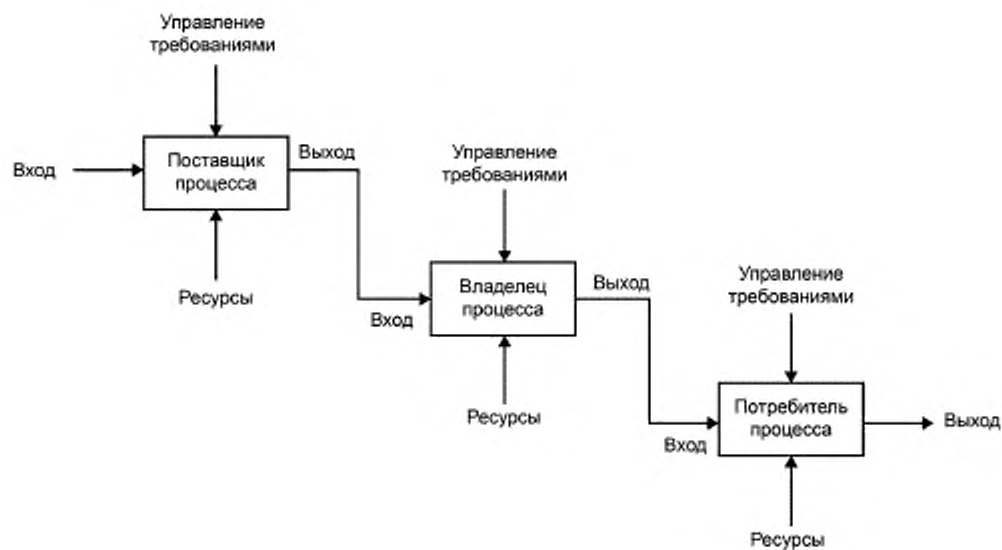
Управление требованиями

Вход

Поставщик процесса

Выход

Ресурсы

Управление требованиями

Вход

Владелец процесса

Выход

Ресурсы

Управление требованиями

Вход

Потребитель процесса

Выход

Ресурсы